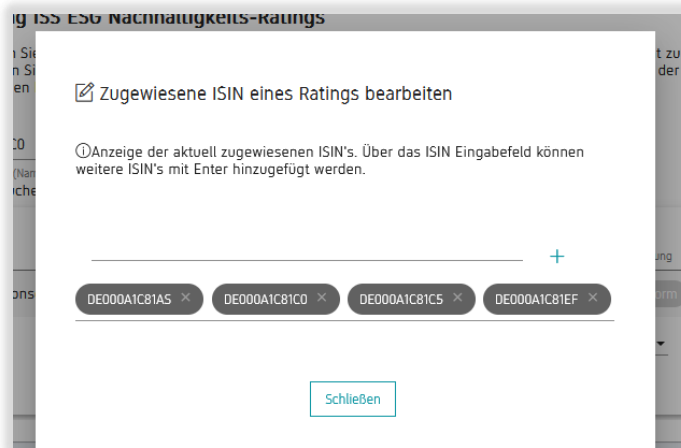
g ISS ESG Nachhaltigkeits-Ratings

n Sie
n Si
en

C0
(Nam
oche

ons

t zu
der

ung

orm

Zugewiesene ISIN eines Ratings bearbeiten

ⓘAnzeige der aktuell zugewiesenen ISIN's. Über das ISIN Eingabefeld können weitere ISIN's mit Enter hinzugefügt werden.

+

DE000A1C81AS ×
DE000A1C81C0 ×
DE000A1C81C5 ×
DE000A1C81EF ×

Schließen